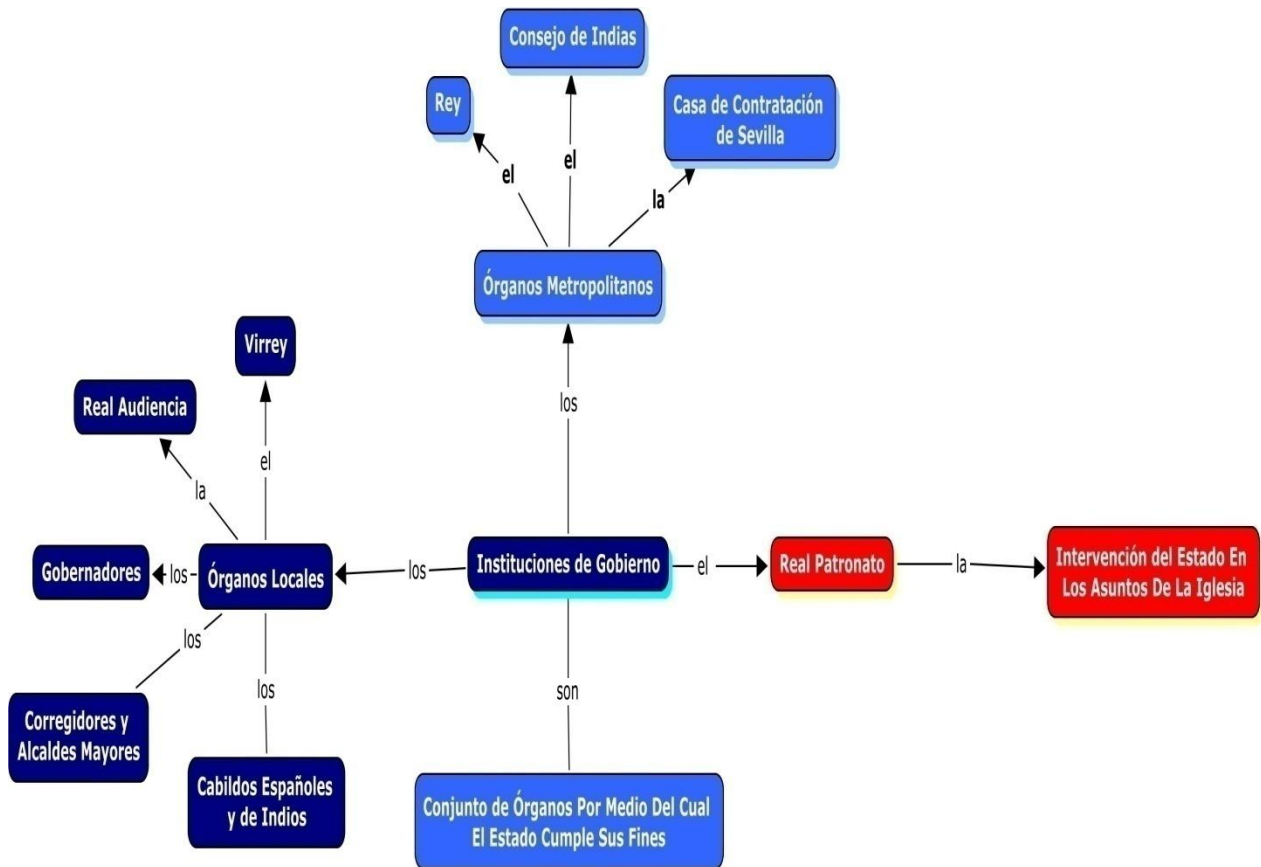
Consejo de Indias

Rey

Casa de Contratación de Sevilla

el

el

la

Órganos Metropolitanos

Virrey

Real Audiencia

los

el

la

Gobernadores

los

Órganos Locales

los

Instituciones de Gobierno

el

Real Patronato

la

Intervención del Estado En Los Asuntos De La Iglesia

los

los

son

Corregidores y Alcaldes Mayores

Cabildos Españoles y de Indios

Conjunto de Órganos Por Medio Del Cual El Estado Cumple Sus Fines